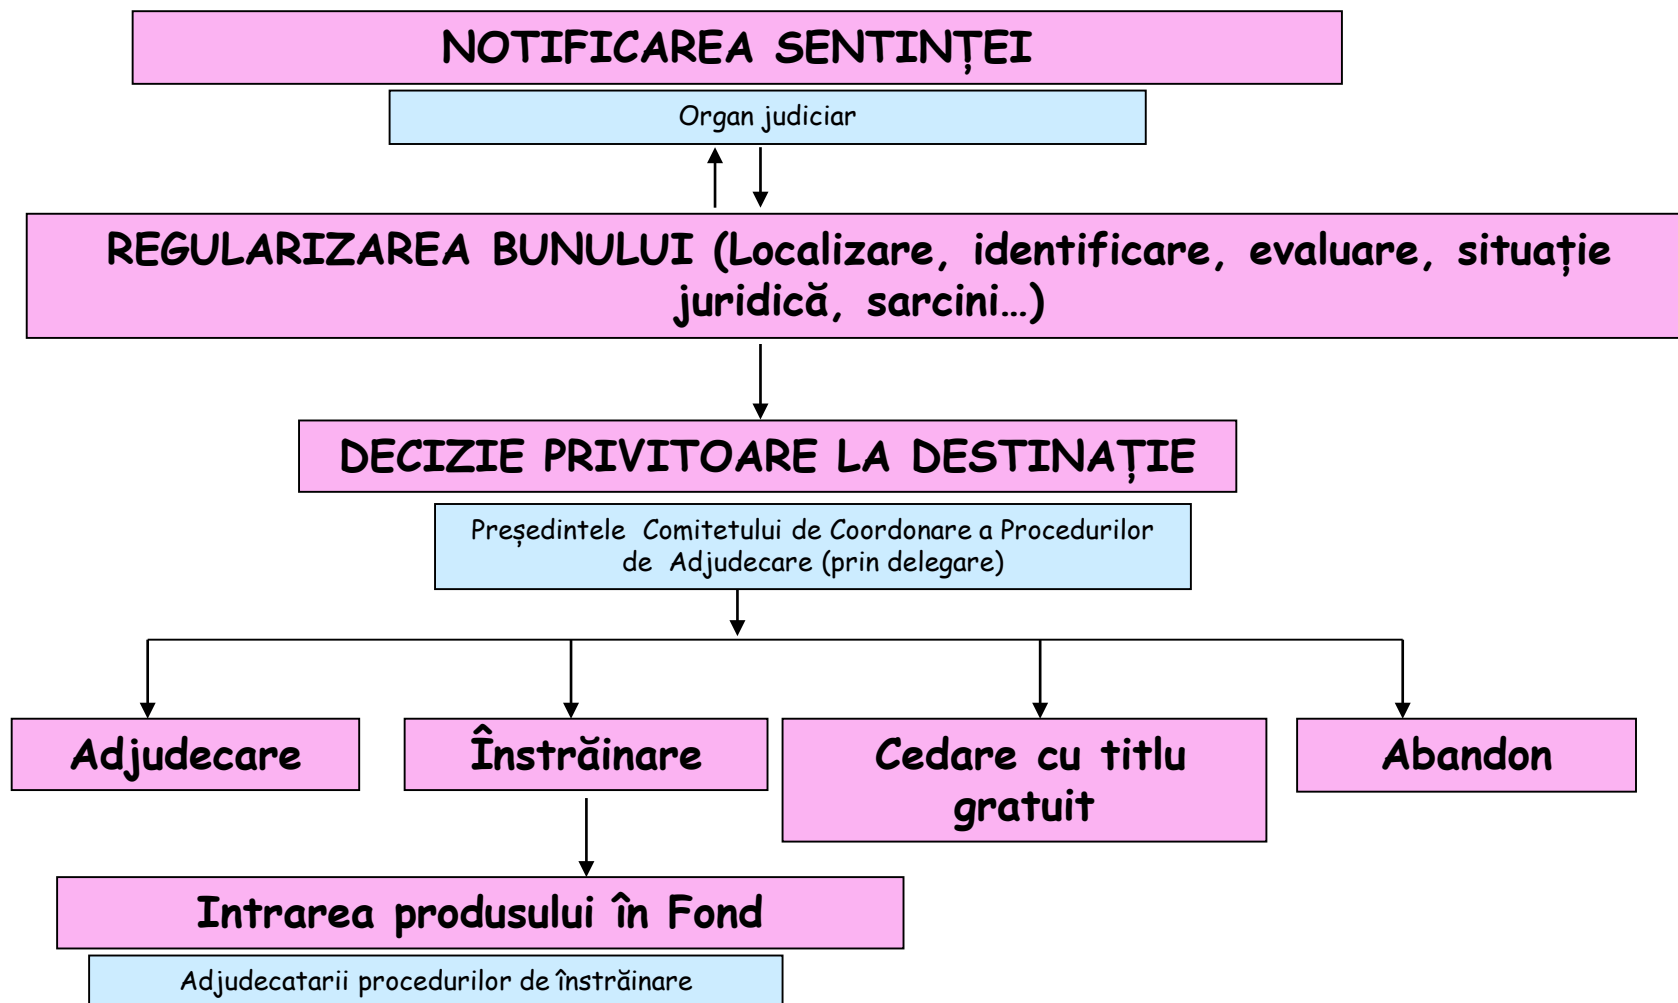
NOTIFICAREA SENTINȚEI

Organ judiciar

REGULARIZAREA BUNULUI (Localizare, identificare, evaluare, situație juridică, sarcini...)

DECIZIE PRIVITOARE LA DESTINAȚIE

Președintele Comitetului de Coordonare a Procedurilor de Adjudecare (prin delegare)

Adjudecare

Înstrăinare

Cedare cu titlu gratuit

Abandon

Intrarea produsului în Fond

Adjudecatarii procedurilor de înstrăinare